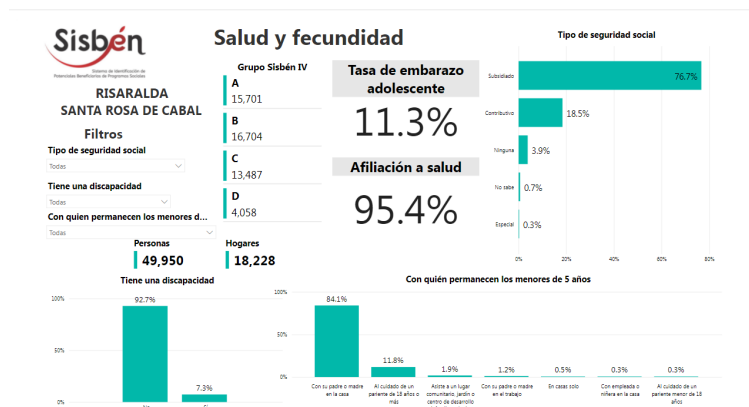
Sisbén
Sistema de Identificación de Potenciales Beneficiarios de Programas Sociales

Salud y fecundidad

RISARALDA
SANTA ROSA DE CABAL

Filtros

Tipo de seguridad social
Todas

Tiene una discapacidad
Todas

Con quien permanecen los menores d...
Todas

Grupo Sisbén IV
A
15,701
B
16,704
C
13,487
D
4,058

Personas
49,950

Hogares
18,228

Tasa de embarazo adolescente
11.3%

Afiliación a salud
95.4%

Tipo de seguridad social
Subsidiado 76.7%
Contributivo 18.5%
Ninguna 3.9%
No sabe 0.7%
Especial 0.3%
0% 20% 40% 60% 80%

Tiene una discapacidad
100%
50%
0%
92.7%
7.3%

Con quién permanecen los menores de 5 años
100%
50%
0%
84.1% Con su padre o madre en la casa
11.8% Al cuidado de un pariente de 18 años o más
1.9% Asiste a un lugar comunitario, jardín o centro de desarrollo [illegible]
1.2% Con su padre o madre en el trabajo
0.5% En casa solo
0.3% Con empleada o niñera en la casa
0.3% Al cuidado de un pariente menor de 18 años